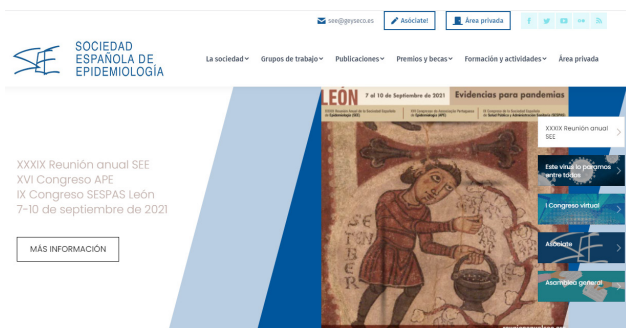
see@geyseco.es

Asóciate!

Área privada

SOCIEDAD ESPAÑOLA DE EPIDEMIOLOGÍA

La sociedad

Grupos de trabajo

Publicaciones

Premios y becas

Formación y actividades

Área privada

LEÓN

7 al 10 de Septiembre de 2021

Evidencias para pandemias

XXXIX Reunión anual SEE
XVI Congreso APE
IX Congreso SESPAS León
7-10 de septiembre de 2021

MÁS INFORMACIÓN

XXXIX Reunión anual SEE

Este virus lo paramos entre todos

I Congreso virtual

Asóciate

Asamblea general